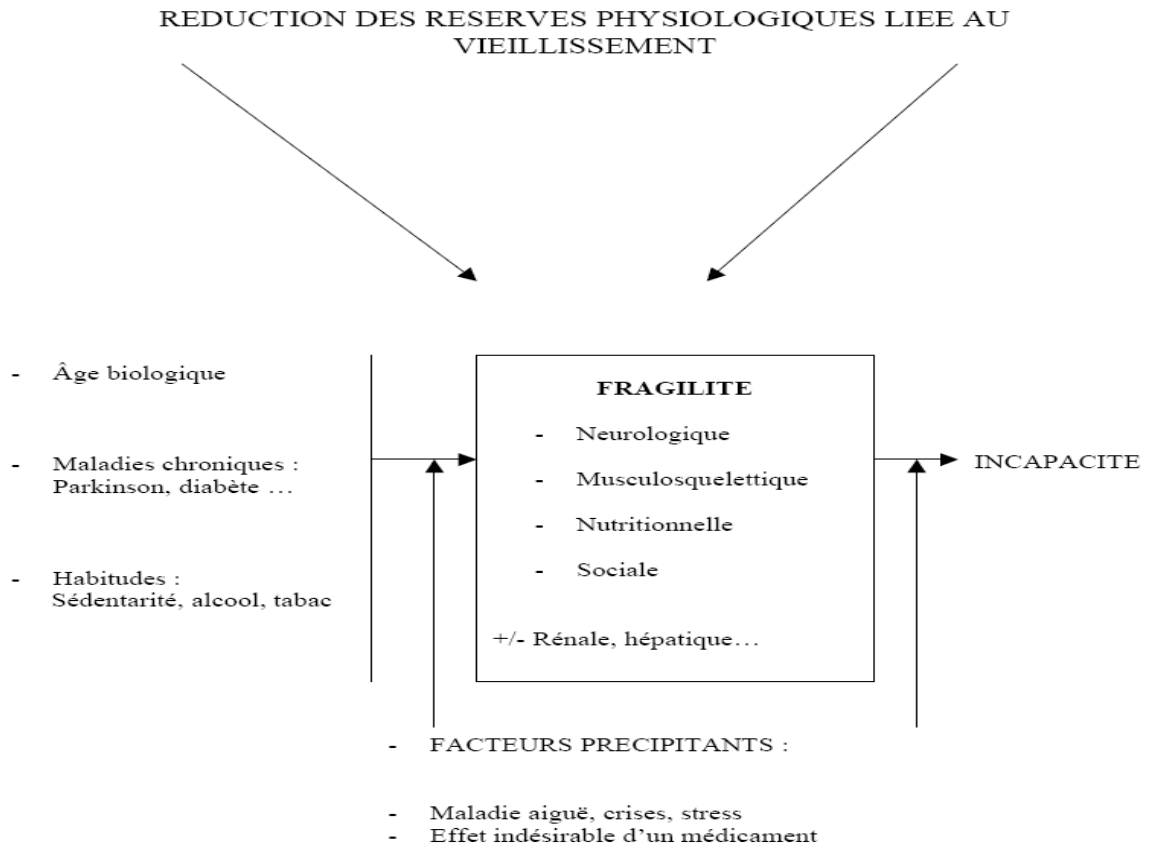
REDUCTION DES RESERVES PHYSIOLOGIQUES LIEE AU VIEILLISSEMENT

- Âge biologique

- Maladies chroniques : Parkinson, diabète …

- Habitudes : Sédentarité, alcool, tabac

FRAGILITE

- Neurologique

- Musculosquelettique

- Nutritionnelle

- Sociale

+/- Rénale, hépatique…

INCAPACITE

- FACTEURS PRECIPITANTS :

- Maladie aiguë, crises, stress
- Effet indésirable d'un médicament